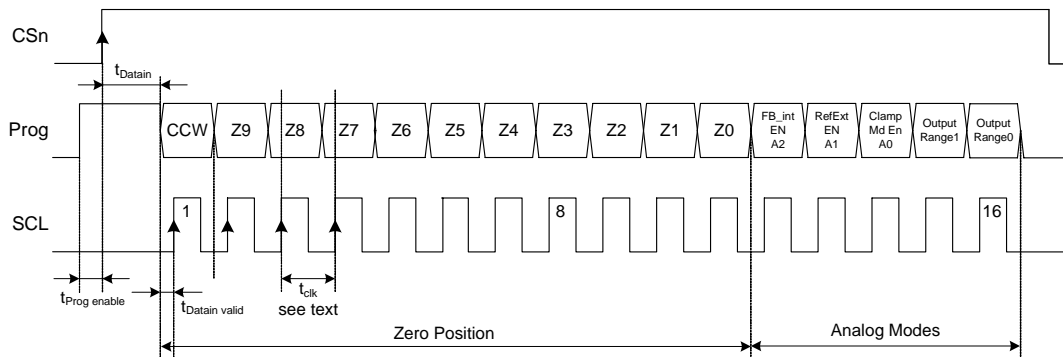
CSn

$t_{Datain}$

Prog

CCW Z9 Z8 Z7 Z6 Z5 Z4 Z3 Z2 Z1 Z0 FB_int EN A2 RefExt EN A1 Clamp Md En A0 Output Range1 Output Range0

SCL

1 8 16

$t_{Prog\ enable}$

$t_{Datain\ valid}$

$t_{clk}$

see text

Zero Position

Analog Modes